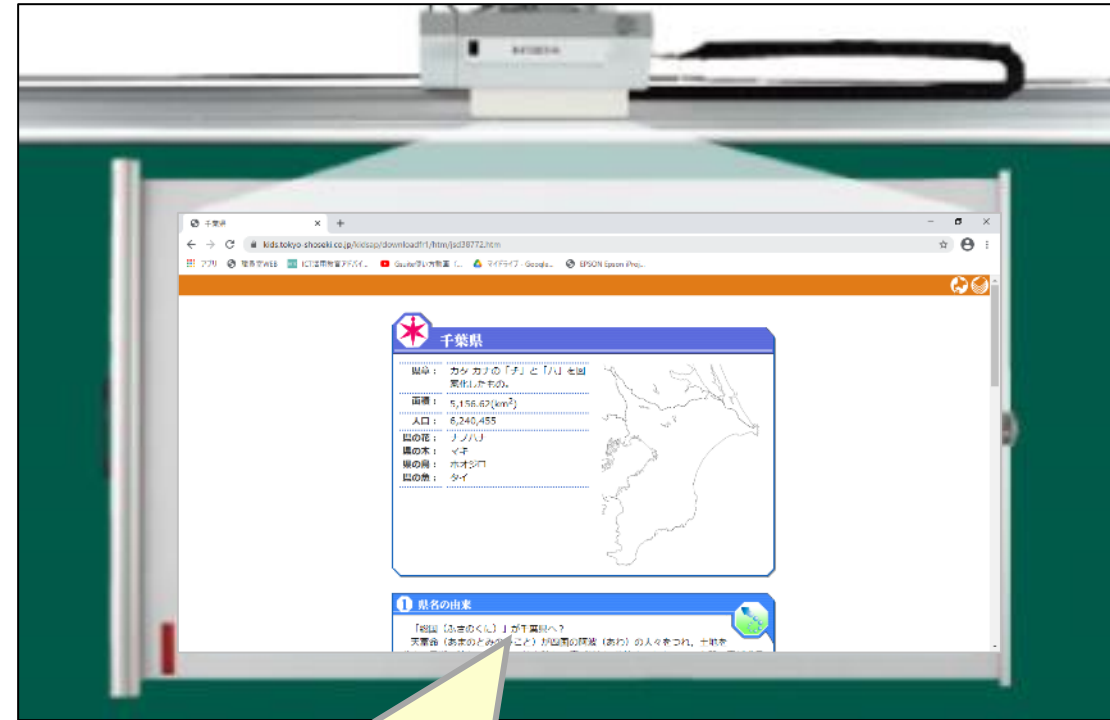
EPSON

千葉県

kids.tokyo-shoseki.co.jp/kidsap/download/1/htm/jsd38772.htm

アプリ　東京書籍WEB　ICT活用教育アドバイ...　Gsuite使い方動画「...　マイドライブ - Google...　EPSON Epson iProj...

千葉県

県章：カタカナの「チ」と「ハ」を図案化したもの。

面積：5,156.62($km^2$)

人口：6,240,455

県の花：ナノハナ
県の木：マキ
県の鳥：ホオジロ
県の魚：タイ

1 県名の由来

「総国（ふさのくに）」が千葉県へ？
天富命（あまのとみのみこと）が四国の阿波（あわ）の人々をつれ、土地を
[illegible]